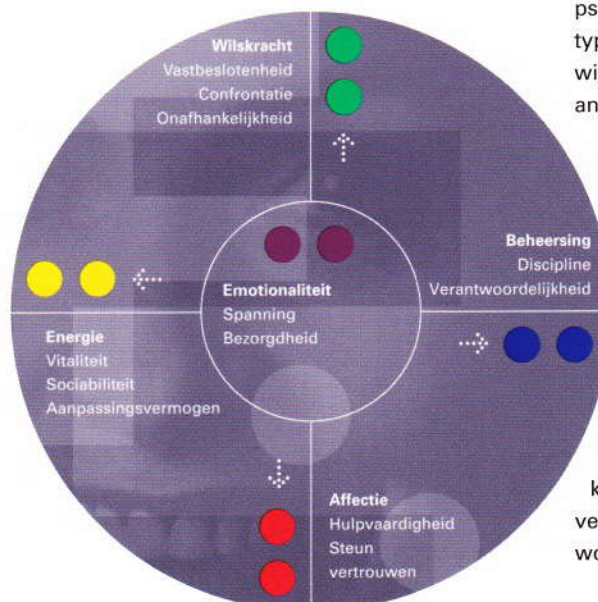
ps
typ
wi
an

Wilskracht
Vastbeslotenheid
Confrontatie
Onafhankelijkheid

Beheersing
Discipline
Verantwoordelijkheid

Emotionaliteit
Spanning
Bezorgdheid

Energie
Vitaliteit
Sociabiliteit
Aanpassingsvermogen

Affectie
Hulpvaardigheid
Steun
vertrouwen

k
ve
wo